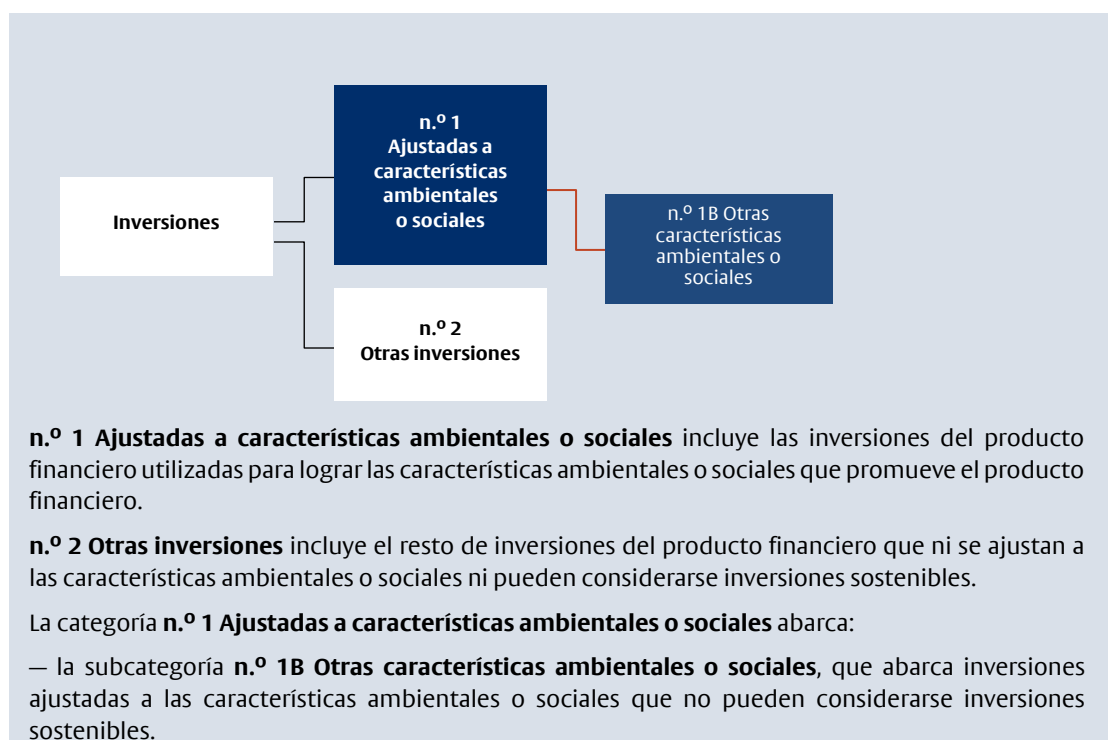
Inversiones

n.º 1
Ajustadas a características ambientales o sociales

n.º 1B Otras características ambientales o sociales

n.º 2
Otras inversiones

**n.º 1 Ajustadas a características ambientales o sociales** incluye las inversiones del producto financiero utilizadas para lograr las características ambientales o sociales que promueve el producto financiero.

**n.º 2 Otras inversiones** incluye el resto de inversiones del producto financiero que ni se ajustan a las características ambientales o sociales ni pueden considerarse inversiones sostenibles.

La categoría **n.º 1 Ajustadas a características ambientales o sociales** abarca:

— la subcategoría **n.º 1B Otras características ambientales o sociales**, que abarca inversiones ajustadas a las características ambientales o sociales que no pueden considerarse inversiones sostenibles.